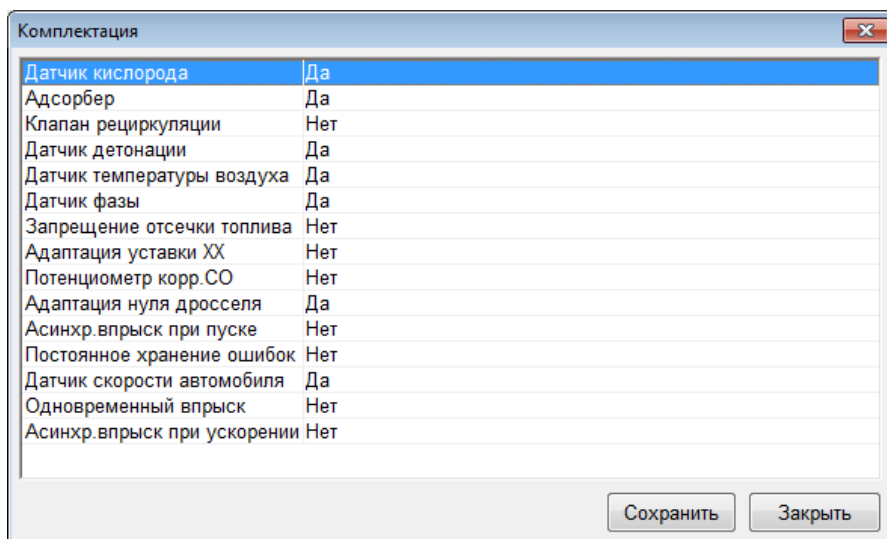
Комплектация

| | |
|---|---|
| Датчик кислорода | Да |
| Адсорбер | Да |
| Клапан рециркуляции | Нет |
| Датчик детонации | Да |
| Датчик температуры воздуха | Да |
| Датчик фазы | Да |
| Запрещение отсечки топлива | Нет |
| Адаптация уставки XX | Нет |
| Потенциометр корр.CO | Нет |
| Адаптация нуля дросселя | Да |
| Асинхр.впрыск при пуске | Нет |
| Постоянное хранение ошибок | Нет |
| Датчик скорости автомобиля | Да |
| Одновременный впрыск | Нет |
| Асинхр.впрыск при ускорении | Нет |

Сохранить Закрыть